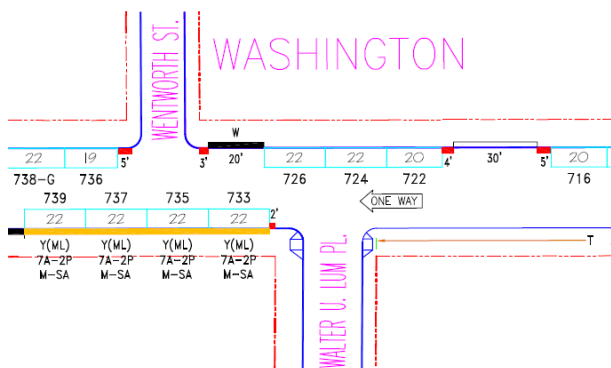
WENTWORTH ST.

WASHINGTON

W

22 19 5' 3' 20' 22 22 20 4' 30' 5' 20

738-G 736 726 724 722 716

739 737 735 733

ONE WAY

22 22 22 22 2'

T

Y(ML) 7A-2P M-SA

Y(ML) 7A-2P M-SA

Y(ML) 7A-2P M-SA

Y(ML) 7A-2P M-SA

WALTER U. LUM PL.